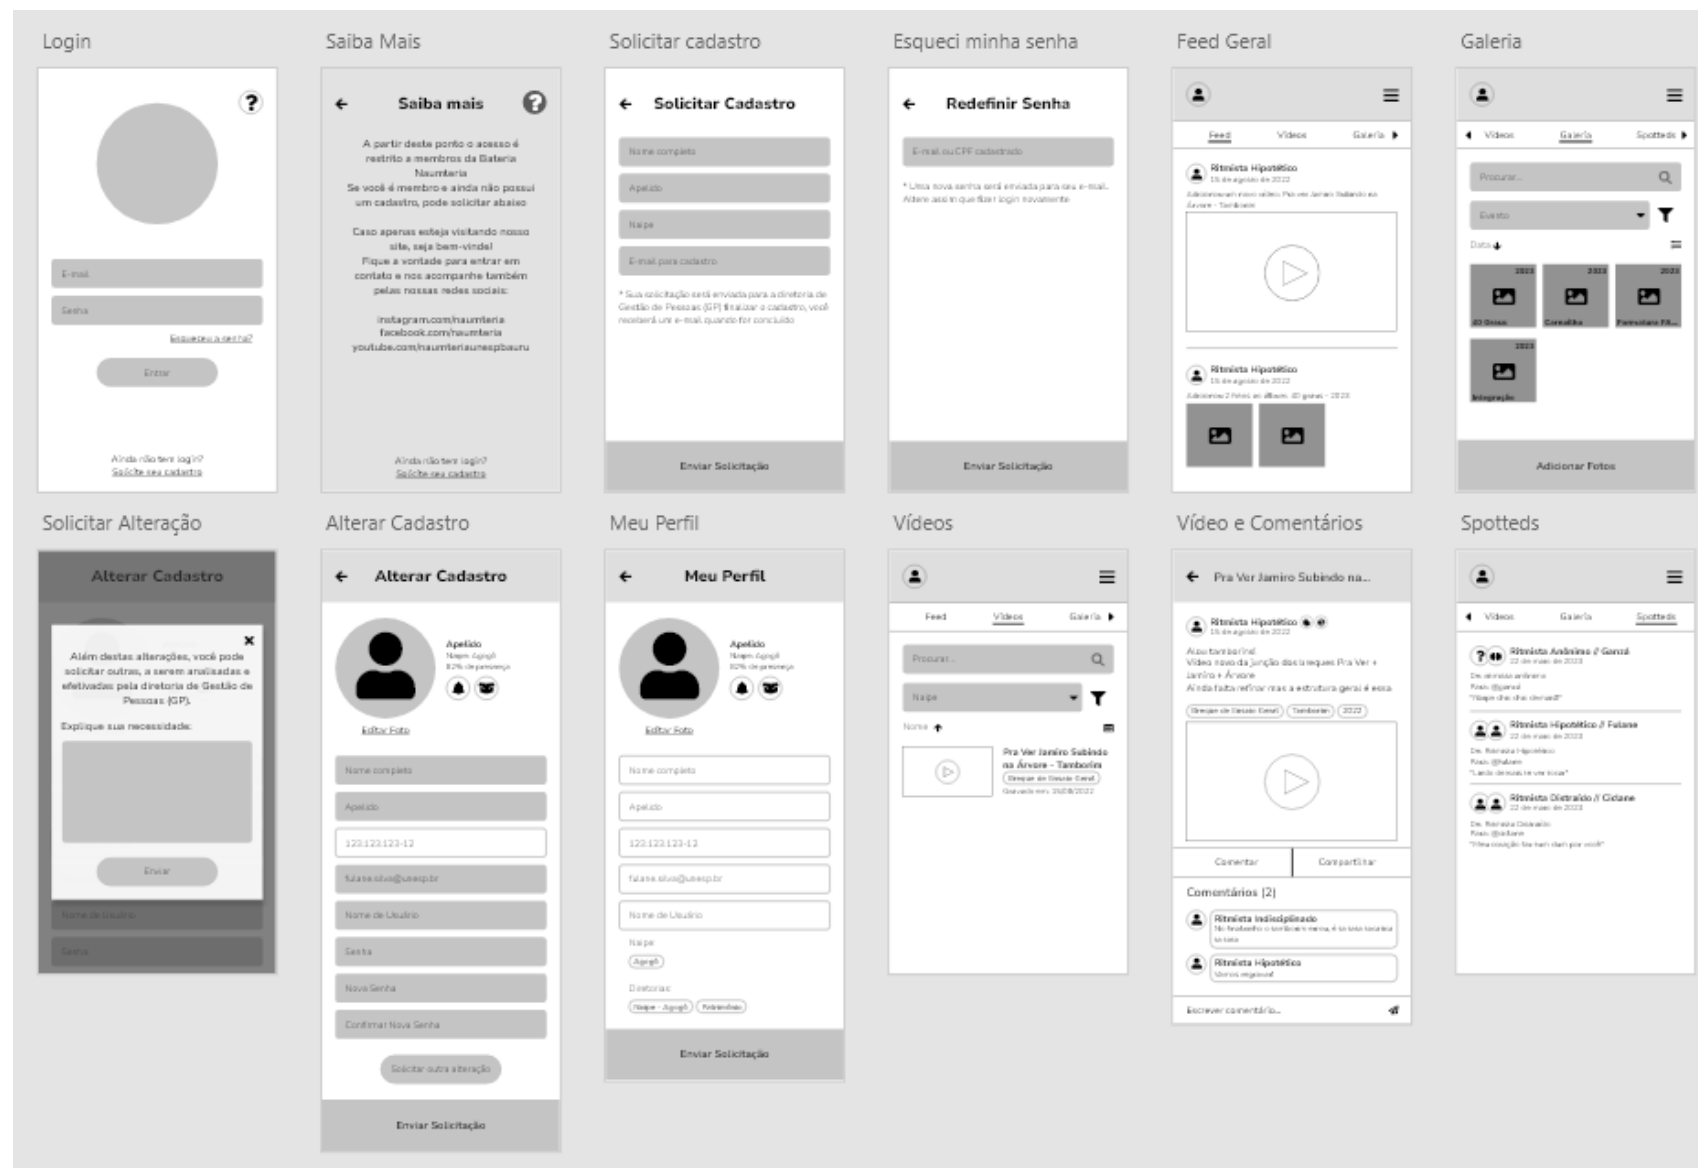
Login

?

E-mail

Senha

Esqueceu a senha?

Entrar

Ainda não tem login?
Solicite seu cadastro

Saiba Mais

Saiba mais

A partir deste ponto o acesso é restrito a membros da Bateria Naumteria
Se você é membro e ainda não possui um cadastro, pode solicitar abaixo

Caso apenas esteja visitando nosso site, seja bem-vindo!
Fique a vontade para entrar em contato e nos acompanhe também pelas nossas redes sociais:

instagram.com/naumteria
facebook.com/naumteria
youtube.com/naumteriaunespbauru

Ainda não tem login?
Solicite seu cadastro

Solicitar cadastro

Solicitar Cadastro

Nome completo

Apelido

Naipe

E-mail para cadastro

* Sua solicitação será enviada para a diretoria de Gestão de Pessoas (GP) finalizar o cadastro, você receberá um e-mail quando for concluído

Enviar Solicitação

Esqueci minha senha

Redefinir Senha

E-mail ou CPF cadastrado

* Uma nova senha será enviada para seu e-mail. Altere assim que fizer login novamente

Enviar Solicitação

Feed Geral

Feed Vídeos Galeria

Ritmista Hipotético
15 de agosto de 2022
Adicionou um novo vídeo: Pra ver Jamiro Subindo na Árvore - Tamborim

Ritmista Hipotético
15 de agosto de 2022
Adicionou 2 fotos ao álbum: 40 graus - 2022

Galeria

Vídeos Galeria Spotteds

Procurar...

Evento

Data

2023 40 Graus
2023 Carnaíba
2023 Formatura FA...
2023 Integração

Adicionar Fotos

Solicitar Alteração

Alterar Cadastro

Além destas alterações, você pode solicitar outras, a serem analisadas e efetivadas pela diretoria de Gestão de Pessoas (GP).

Explique sua necessidade:

Enviar

Nome de Usuário

Senha

Alterar Cadastro

Alterar Cadastro

Apelido
Naipe: Agogô
82% de presença

Editar Foto

Nome completo

Apelido

123.123.123-12

fulano.silva@unesp.br

Nome de Usuário

Senha

Nova Senha

Confirmar Nova Senha

Solicitar outra alteração

Enviar Solicitação

Meu Perfil

Meu Perfil

Apelido
Naipe: Agogô
82% de presença

Editar Foto

Nome completo

Apelido

123.123.123-12

fulano.silva@unesp.br

Nome de Usuário

Naipe
Agogô

Diretorias
Naipe - Agogô Patrimônio

Enviar Solicitação

Vídeos

Feed Vídeos Galeria

Procurar...

Naipe

Nome

Pra Ver Jamiro Subindo na Árvore - Tamborim
Breque de Desafio Geral
Gravado em: 15/08/2022

Vídeo e Comentários

Pra Ver Jamiro Subindo na...

Ritmista Hipotético
15 de agosto de 2022
Aqui tamborins!
Vídeo novo da junção das breques Pra Ver + Jamiro + Árvore
Ainda falta refinar mas a estrutura geral é essa

Breque de Desafio Geral Tamborim 2022

Comentar Compartilhar

Comentários (2)

Ritmista Indisciplinado
No finalzinho o tamborim errou, é só isso tocaria só isso

Ritmista Hipotético
Vamos esquecer

Escrever comentário...

Spotteds

Vídeos Galeria Spotteds

Ritmista Anônimo // Geral
22 de mar. de 2023
De: ritmista anônimo
Para: @geral
"Ninguém chá chá demais!"

Ritmista Hipotético // Fulano
22 de mar. de 2023
De: Ritmista Hipotético
Para: @fulano
"Lindo demais te ver tocar"

Ritmista Distraído // Ciclano
22 de mar. de 2023
De: Ritmista Distraído
Para: @ciclano
"Meu coração tão bem dividido por você"